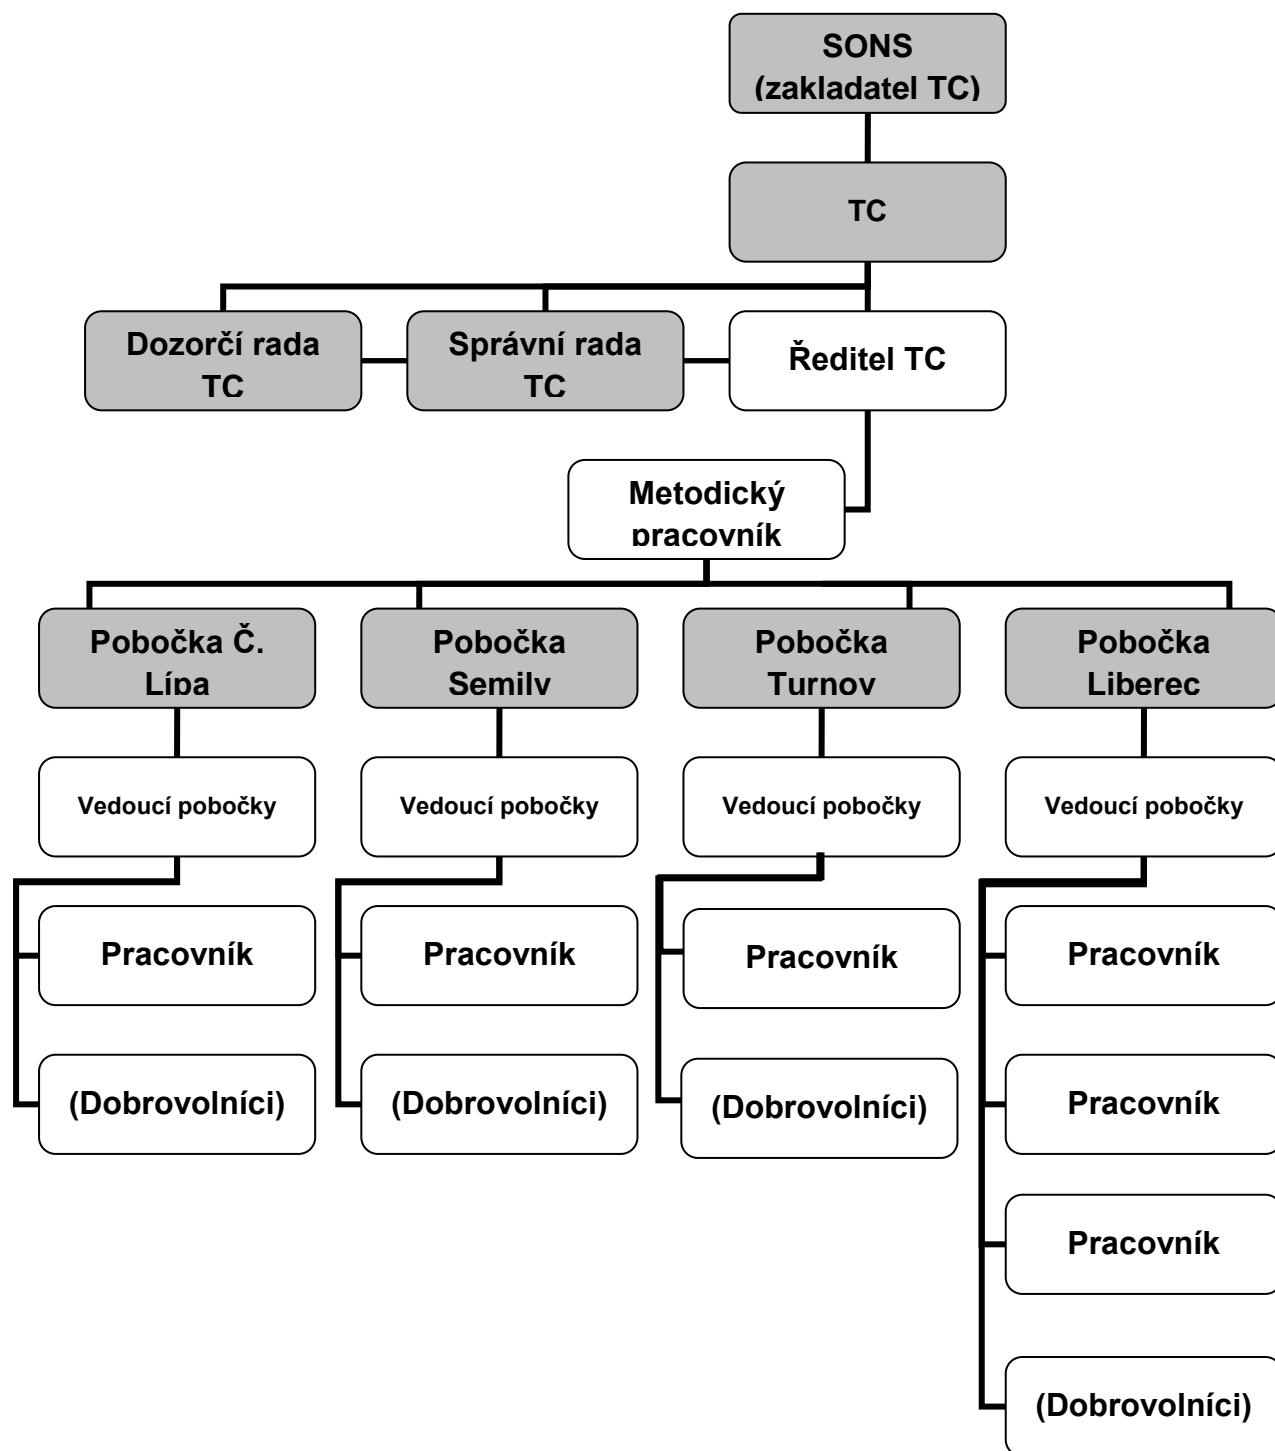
SONS (zakladatel TC)

TC

Dozorčí rada TC

Správní rada TC

Ředitel TC

Metodický pracovník

Pobočka Č. Lípa

Vedoucí pobočky

Pracovník

(Dobrovolníci)

Pobočka Semily

Vedoucí pobočky

Pracovník

(Dobrovolníci)

Pobočka Turnov

Vedoucí pobočky

Pracovník

(Dobrovolníci)

Pobočka Liberec

Vedoucí pobočky

Pracovník

Pracovník

Pracovník

(Dobrovolníci)